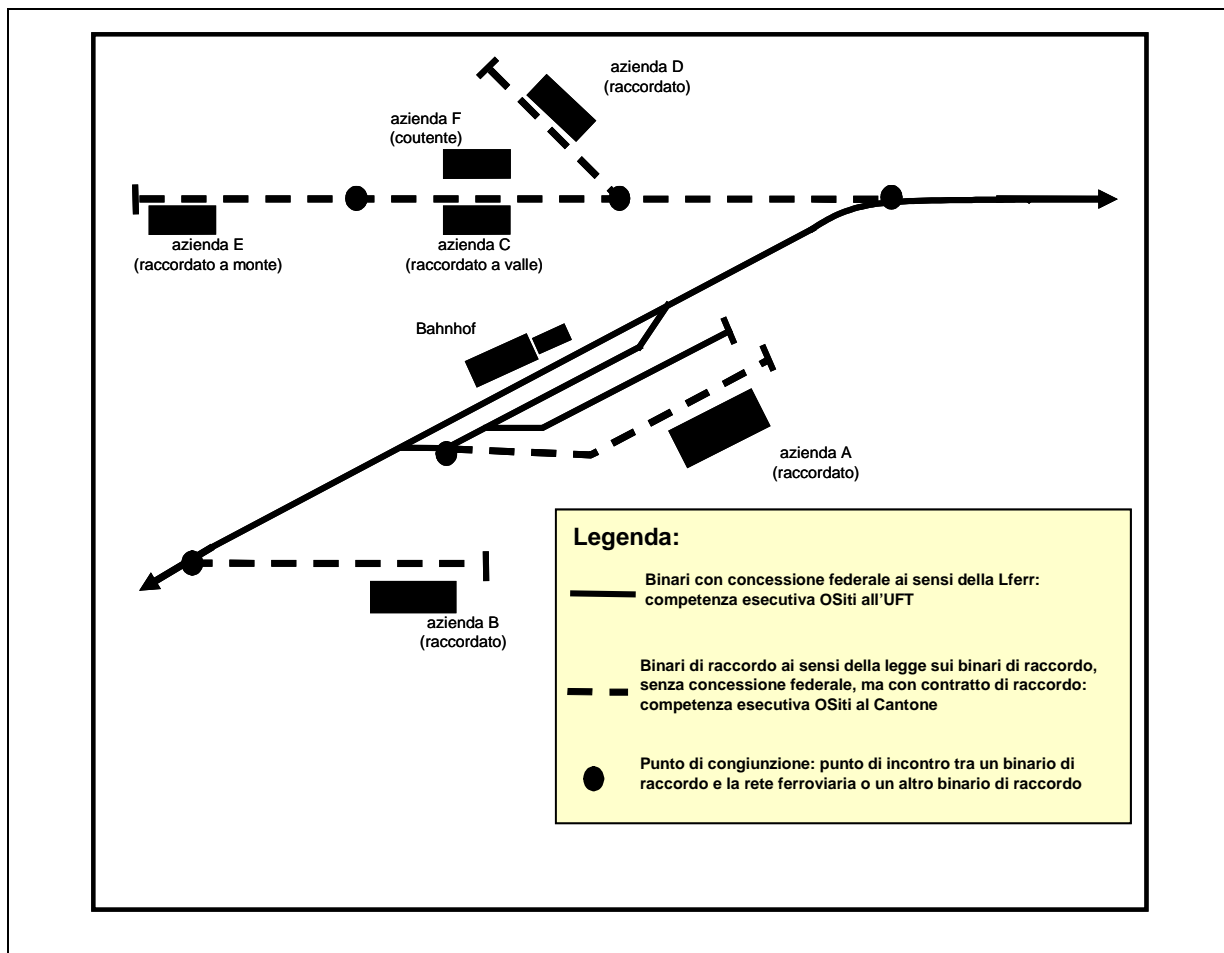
azienda D
(raccordato)

azienda F
(coutente)

azienda E
(raccordato a monte)

azienda C
(raccordato a valle)

Bahnhof

azienda A
(raccordato)

azienda B
(raccordato)

Legenda:

Binari con concessione federale ai sensi della Lferr: competenza esecutiva OSiti all'UFT

Binari di raccordo ai sensi della legge sui binari di raccordo, senza concessione federale, ma con contratto di raccordo: competenza esecutiva OSiti al Cantone

Punto di congiunzione: punto di incontro tra un binario di raccordo e la rete ferroviaria o un altro binario di raccordo